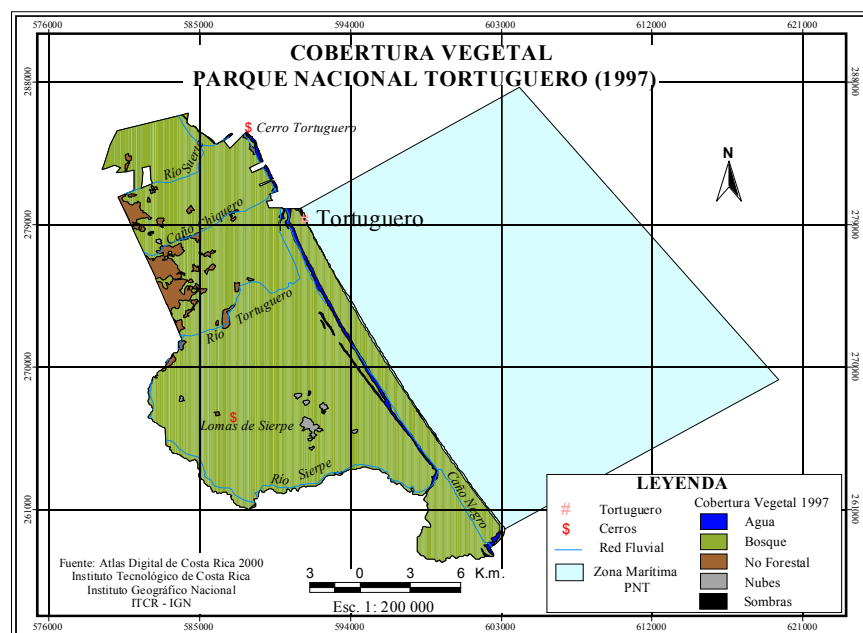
576000 585000 594000 603000 612000 621000

COBERTURA VEGETAL
PARQUE NACIONAL TORTUGUERO (1997)

288000
279000
270000
261000

Cerro Tortuguero
Río Suerte
Caño Chiquero
Tortuguero
Río Tortuguero
Lomas de Sierpe
Río Sierpe
Caño Negro

N

LEYENDA
Tortuguero
Cerros
Red Fluvial
Zona Marítima PNT
Cobertura Vegetal 1997
Agua
Bosque
No Forestal
Nubes
Sombras

Fuente: Atlas Digital de Costa Rica 2000
Instituto Tecnológico de Costa Rica
Instituto Geográfico Nacional
ITCR - IGN

3 0 3 6 K.m.
Esc. 1: 200 000

576000 585000 594000 603000 612000 621000